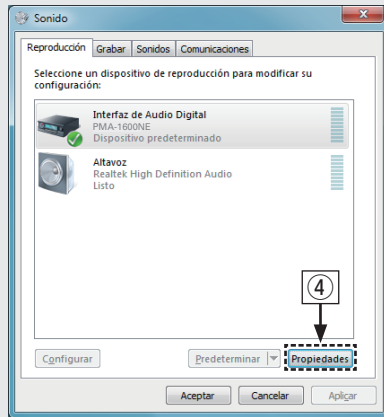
Sonido

Reproducción Grabar Sonidos Comunicaciones

Seleccione un dispositivo de reproducción para modificar su configuración:

Interfaz de Audio Digital
PMA-1600NE
Dispositivo predeterminado

Altavoz
Realtek High Definition Audio
Listo

④

Configurar Predeterminar Propiedades

Aceptar Cancelar Aplicar